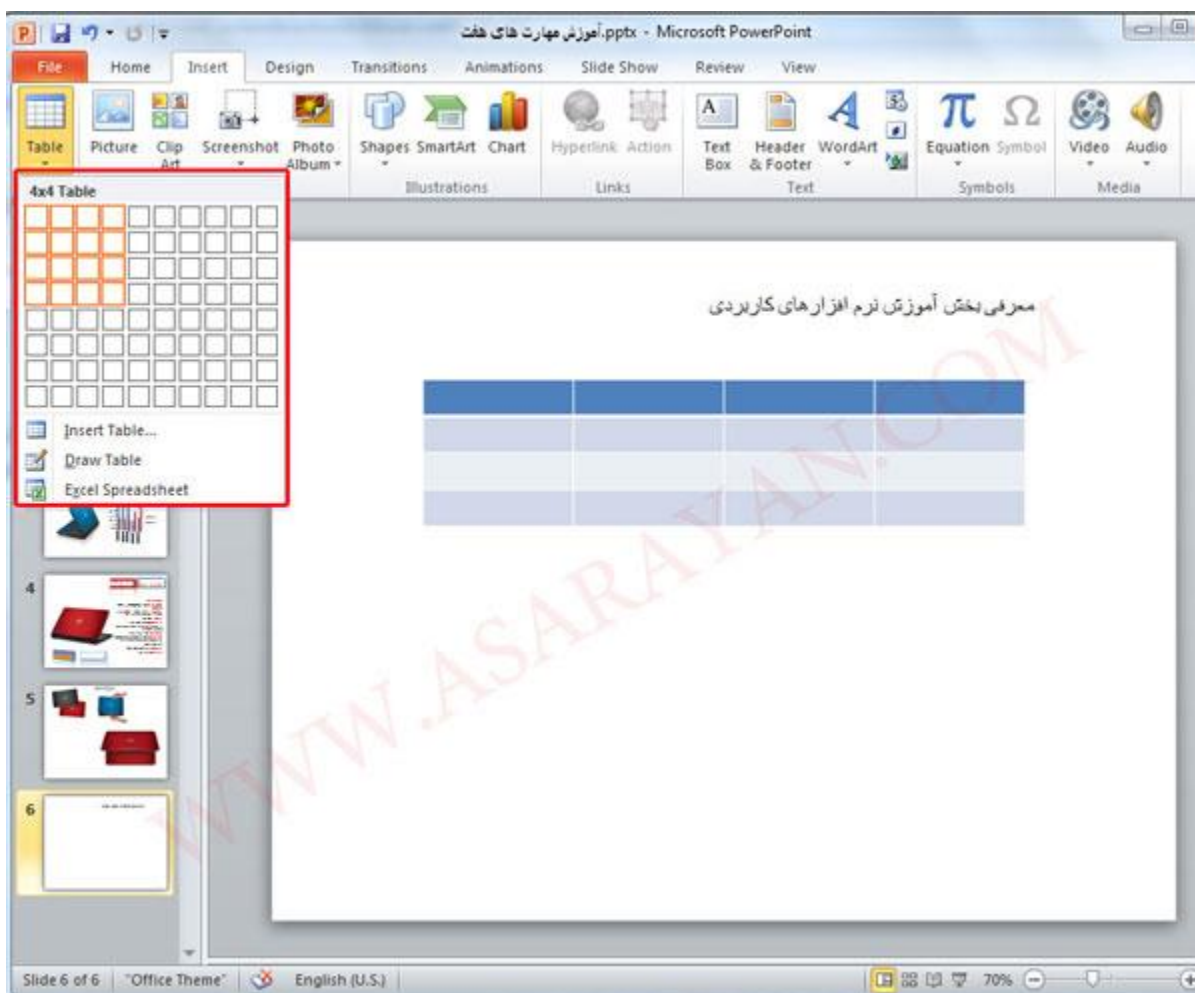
آموزش مهارت های هفت.pptx - Microsoft PowerPoint

File Home Insert Design Transitions Animations Slide Show Review View

Table Picture Clip Art Screenshot Photo Album Shapes SmartArt Chart Hyperlink Action Text Box Header & Footer WordArt Equation Symbol Video Audio

Illustrations Links Text Symbols Media

4x4 Table

Insert Table...
Draw Table
Excel Spreadsheet

4
5
6

معرفی بخش آموزش نرم افزارهای کاربردی

WWW.ASARAYAN.COM

Slide 6 of 6 "Office Theme" English (U.S.) 70%